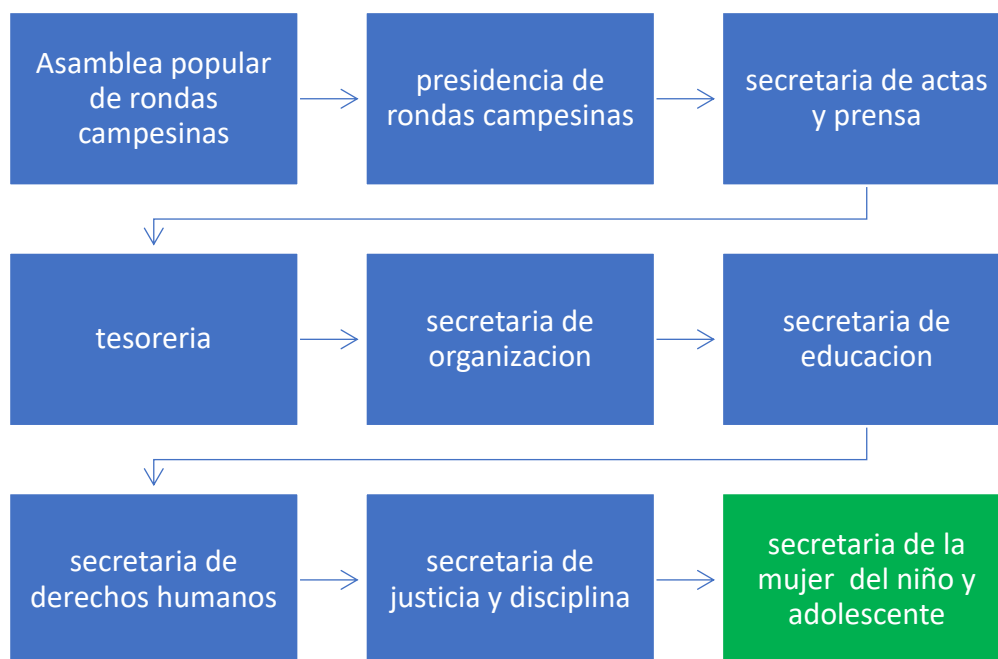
Asamblea popular de rondas campesinas

presidencia de rondas campesinas

secretaria de actas y prensa

tesoreria

secretaria de organizacion

secretaria de educacion

secretaria de derechos humanos

secretaria de justicia y disciplina

secretaria de la mujer del niño y adolescente